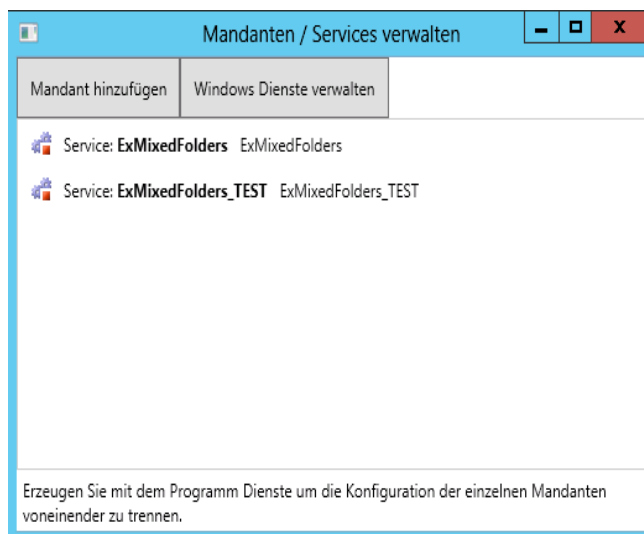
Mandanten / Services verwalten

Mandant hinzufügen

Windows Dienste verwalten

Service: **ExMixedFolders** ExMixedFolders

Service: **ExMixedFolders_TEST** ExMixedFolders_TEST

Erzeugen Sie mit dem Programm Dienste um die Konfiguration der einzelnen Mandanten voneinender zu trennen.